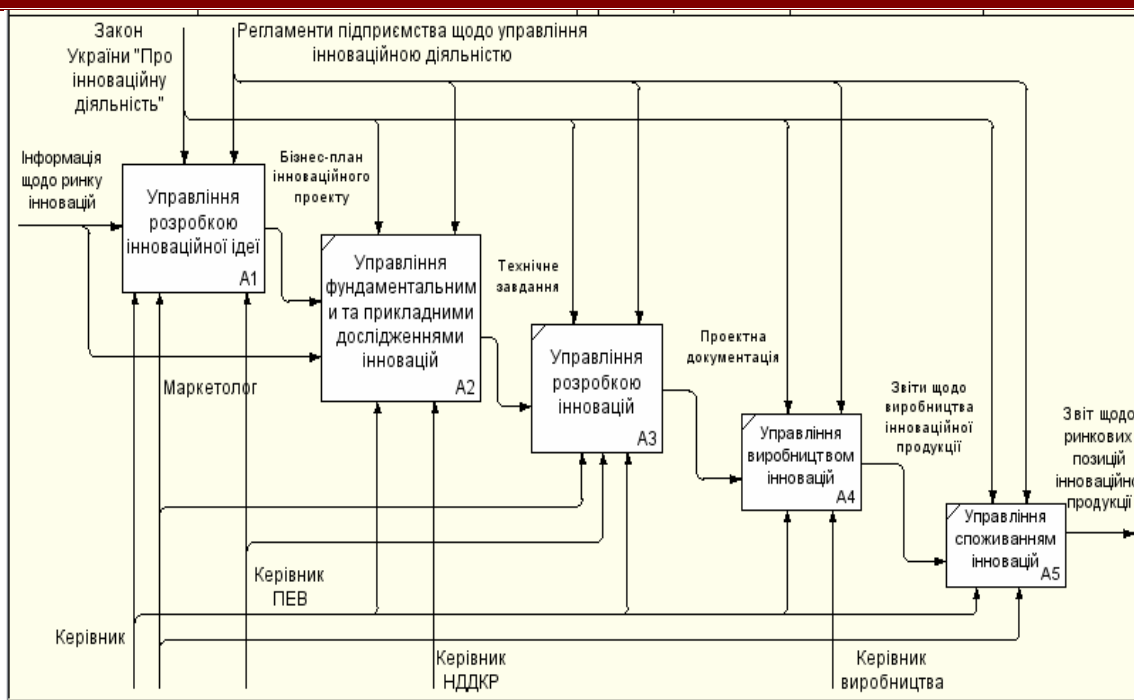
Закон України "Про інноваційну діяльність"

Регламенти підприємства щодо управління інноваційною діяльністю

Інформація щодо ринку інновацій

Управління розробкою інноваційної ідеї
A1

Бізнес-план інноваційного проекту

Управління фундаментальними та прикладними дослідженнями інновацій
A2

Технічне завдання

Управління розробкою інновацій
A3

Проектна документація

Управління виробництвом інновацій
A4

Звіти щодо виробництва інноваційної продукції

Управління споживанням інновацій
A5

Звіт щодо ринкових позицій інноваційної продукції

Маркетолог

Керівник ПЕВ

Керівник

Керівник НДДКР

Керівник виробництва